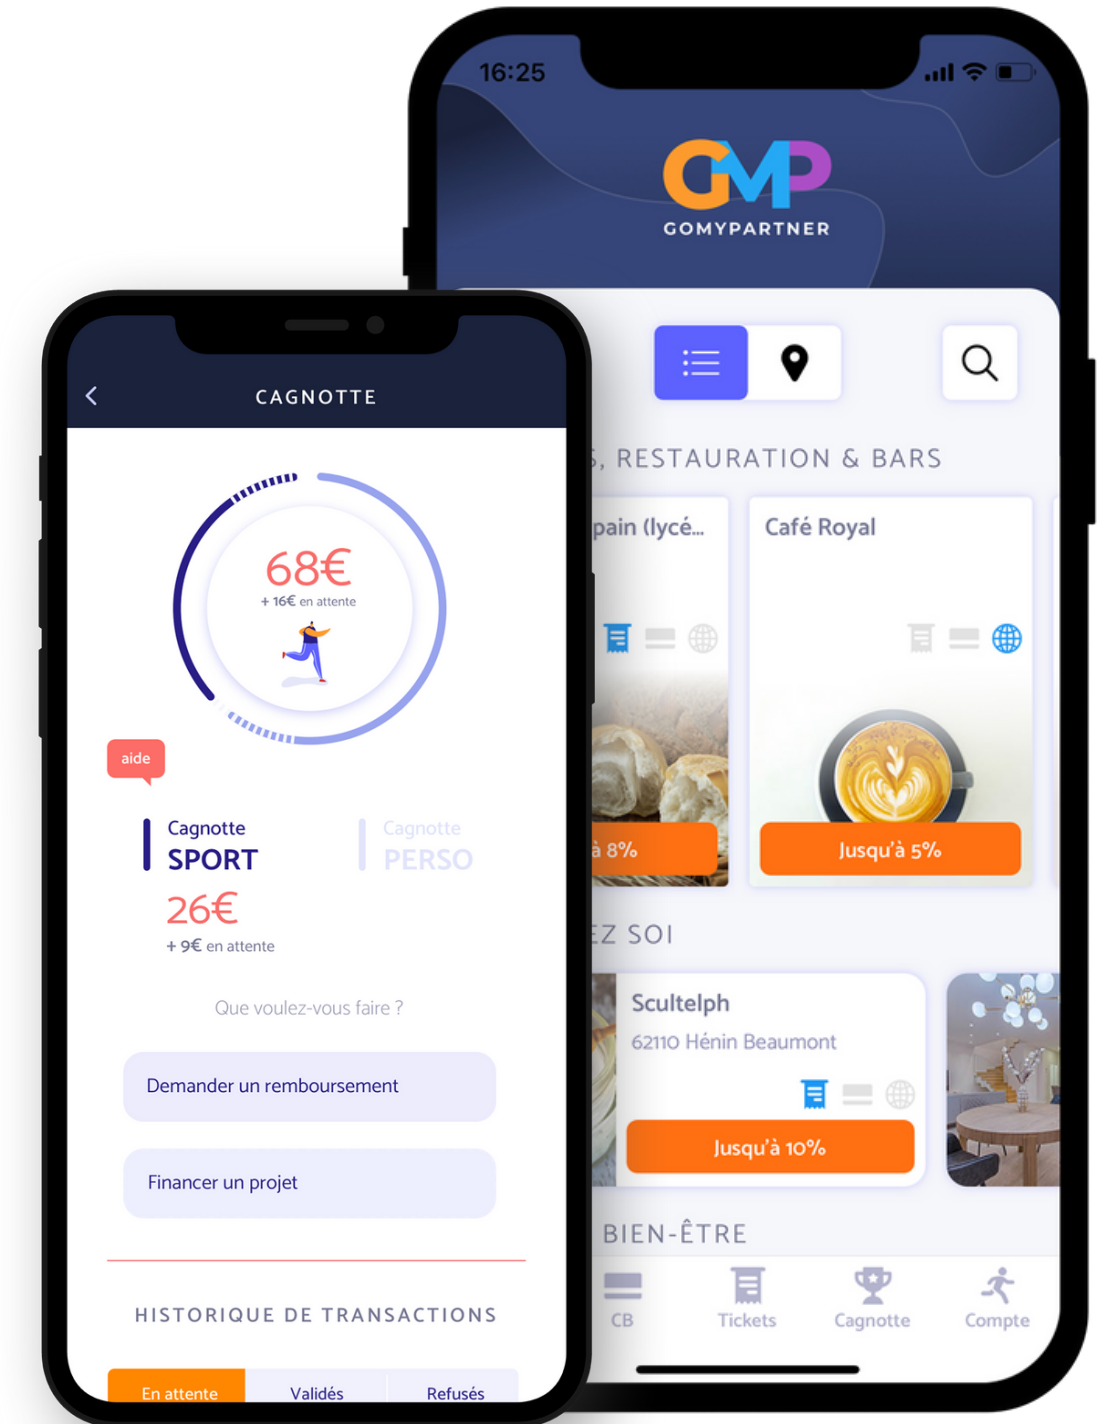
CAGNOTTE

68€
+ 16€ en attente

aide

Cagnotte
SPORT
26€
+ 9€ en attente

Cagnotte
PERSO

Que voulez-vous faire ?

Demander un remboursement

Financer un projet

HISTORIQUE DE TRANSACTIONS

En attente
Validés
Refusés

16:25

GMP
GOMYPARTNER

, RESTAURATION & BARS

pain (lycé...
à 8%

Café Royal
Jusqu'à 5%

EZ SOI

Sculteplh
62110 Hénin Beaumont
Jusqu'à 10%

BIEN-ÊTRE

CB
Tickets
Cagnotte
Compte